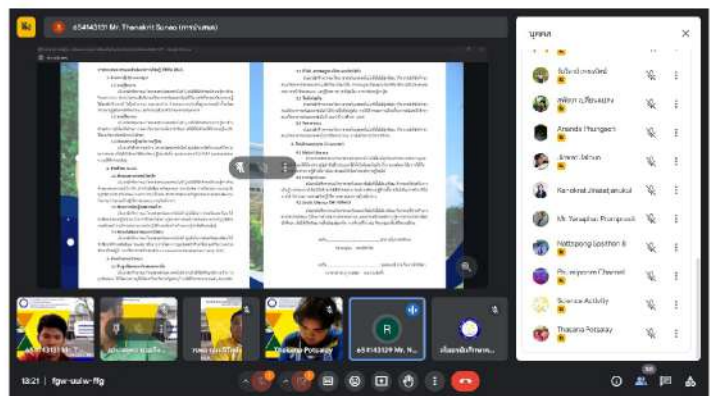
65414313 Mr. Thanakrit Suneo (การนำเสนอ)

บุคคล

Ananda Phungsorn

Kanokrat Jinasejanukul

Mr. Tanaphon Phongsook

Nattapong Losithon 6

Phuwaporn Chamsri

Science Activity

Thakana Potsawy

Thakana Potsawy

65414313 Mr. N...

R

13:21 | fgw-uuiw-ffg